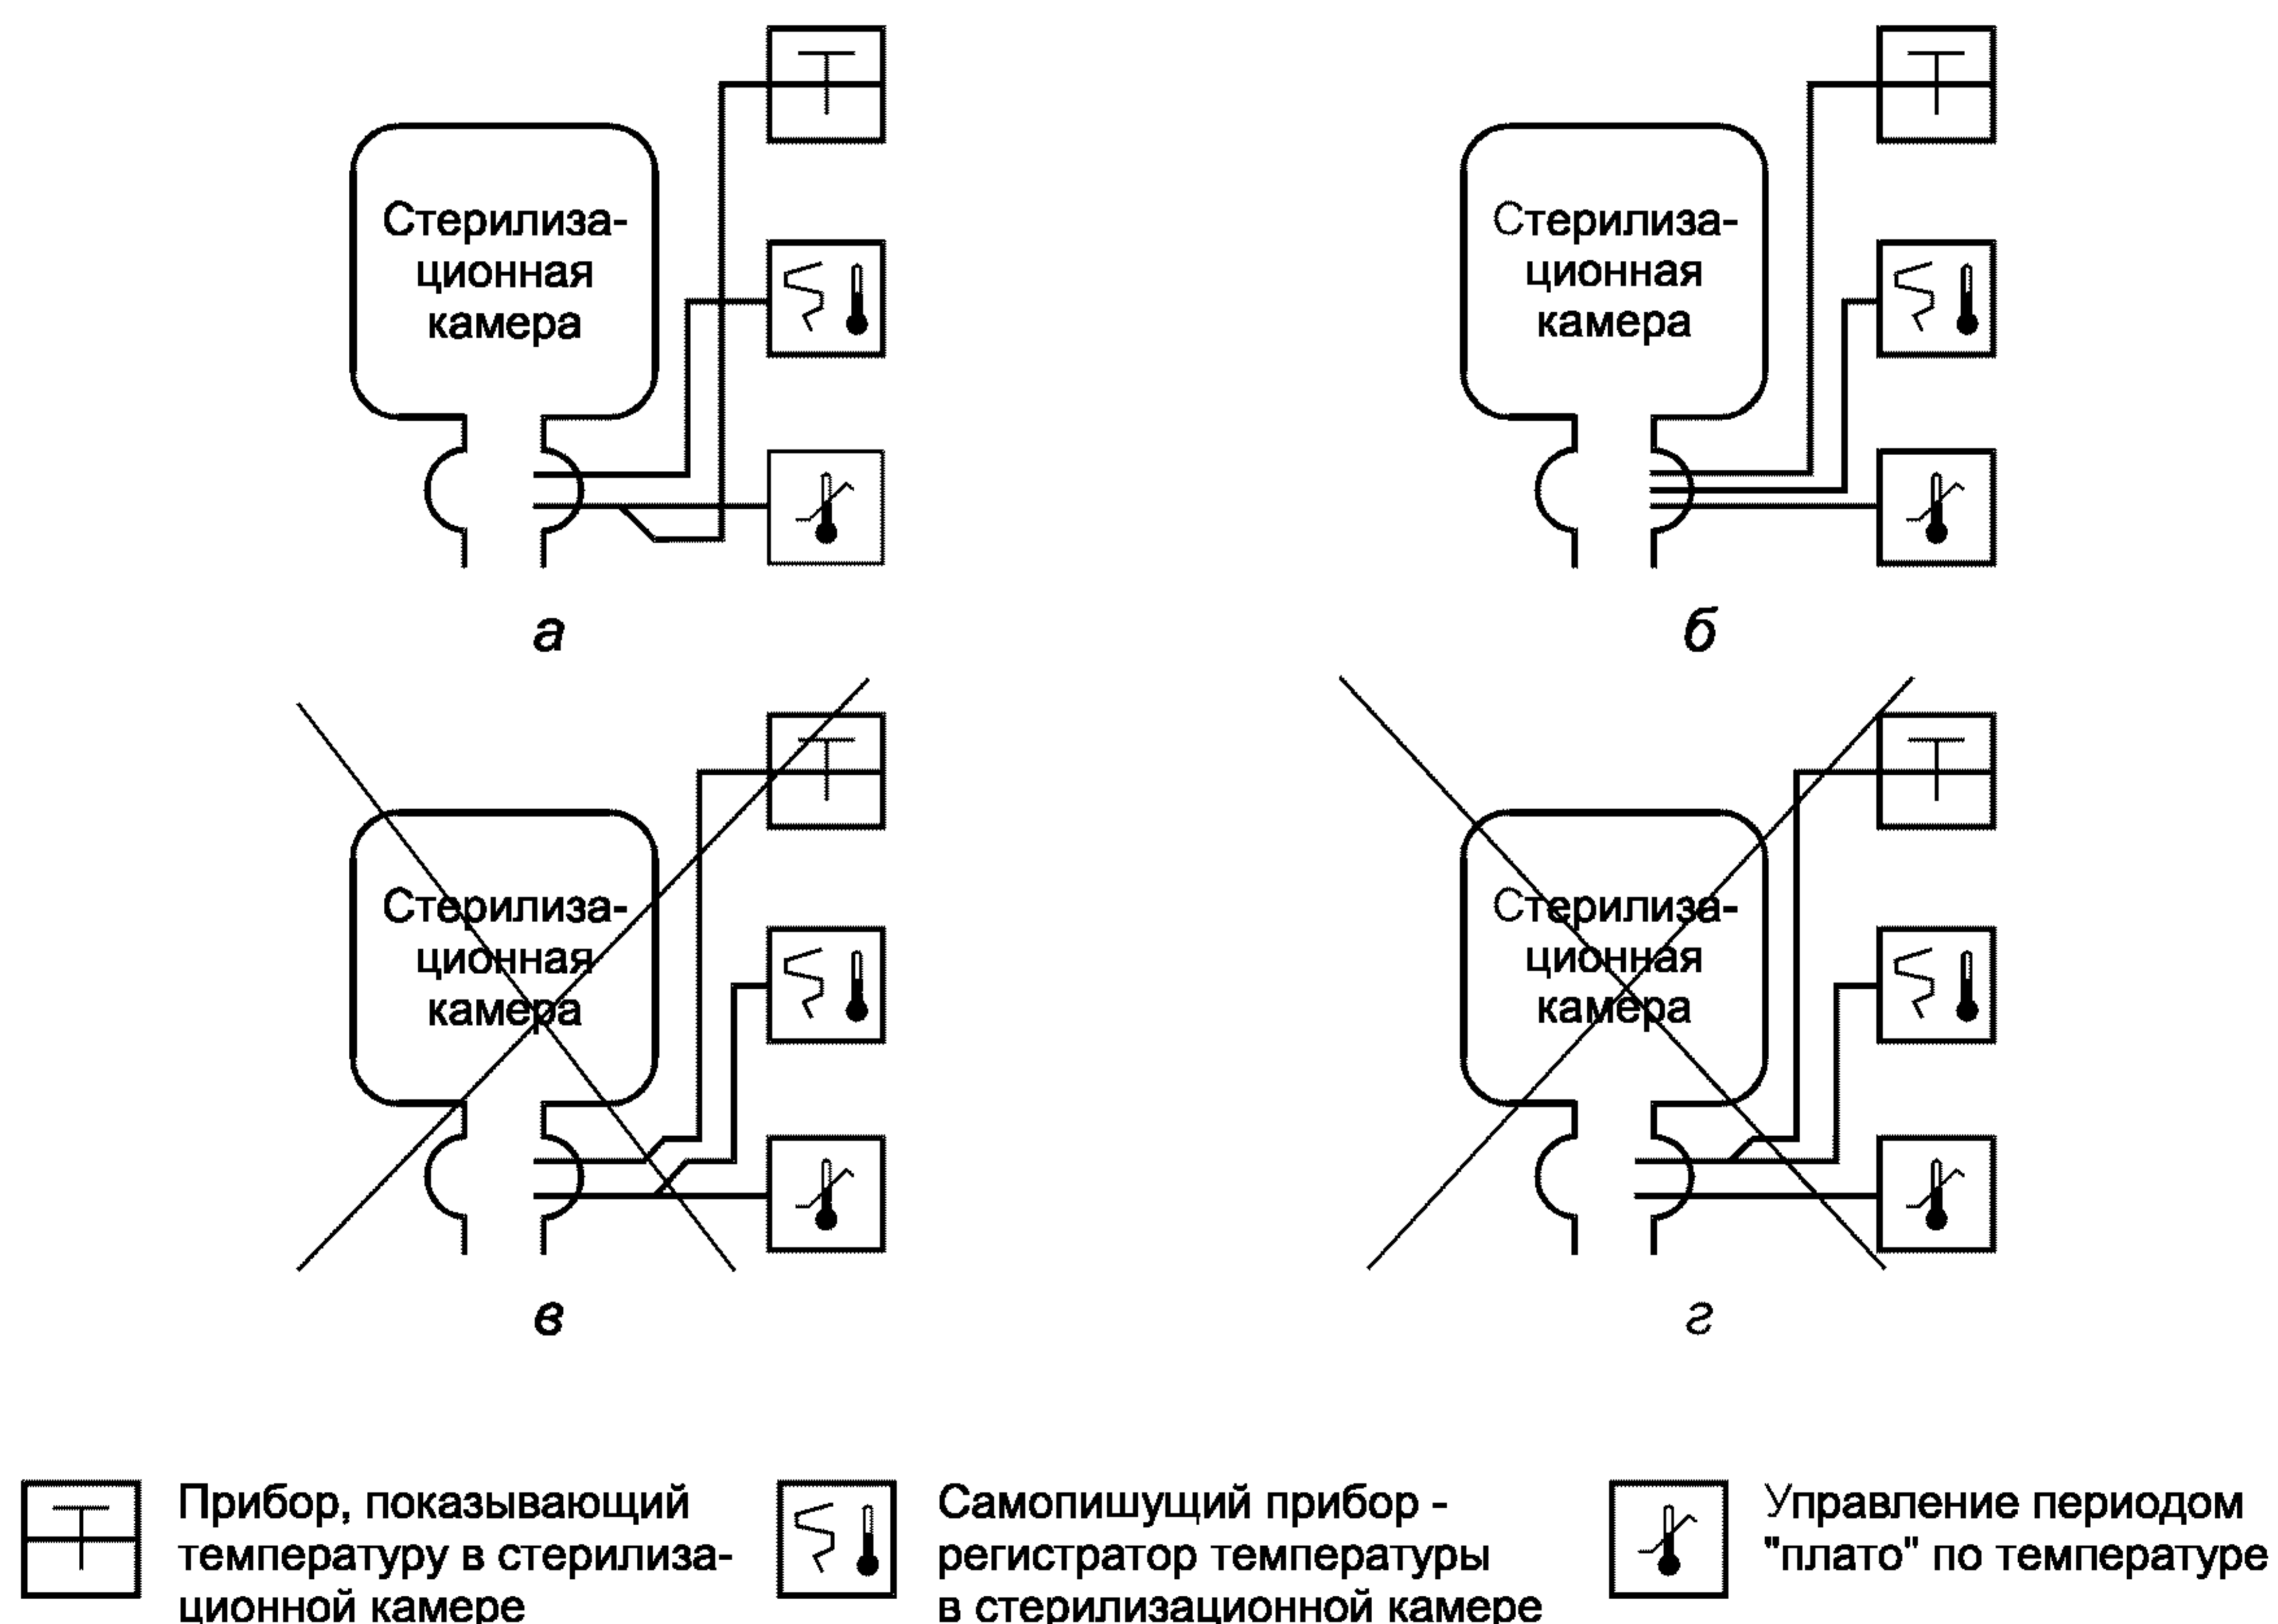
Стерилизационная камера

а

Стерилизационная камера

б

Стерилизационная камера

в

Стерилизационная камера

г

Прибор, показывающий температуру в стерилизационной камере

Самопишущий прибор - регистратор температуры в стерилизационной камере

Управление периодом "плато" по температуре